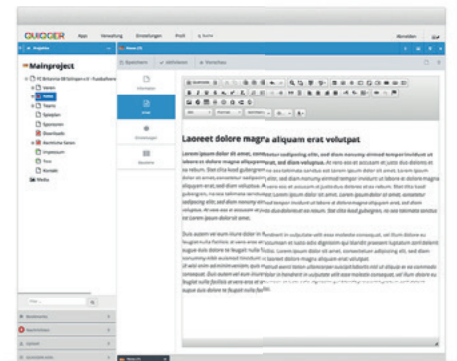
QUICKER Apps Verwaltung Einstellungen Profil Suche Abmelden

Projekte

Mainproject

Verein

News

Teams

Spielplan

Sponsoren

Downloads

Rechtliche Seiten

Impressum

Kontakt

Media

Speichern Abbrechen Vorschau

Information

Inhalt

Einstellungen

Revisions

Laoreet dolore magna aliquam erat volutpat

Lorem ipsum dolor sit amet, consetetur sadipscing elitr, sed diam nonumy eirmod tempor invidunt ut labore et dolore magna aliquyam erat, sed diam voluptua. At vero eos et accusam et justo duo dolores et ea rebum. Stet clita kasd gubergren, no sea takimata sanctus est Lorem ipsum dolor sit amet. Lorem ipsum dolor sit amet, consetetur sadipscing elitr, sed diam nonumy eirmod tempor invidunt ut labore et dolore magna aliquyam erat, sed diam voluptua. At vero eos et accusam et justo duo dolores et ea rebum. Stet clita kasd gubergren, no sea takimata sanctus est Lorem ipsum dolor sit amet. Lorem ipsum dolor sit amet, consetetur sadipscing elitr, sed diam nonumy eirmod tempor invidunt ut labore et dolore magna aliquyam erat, sed diam voluptua. At vero eos et accusam et justo duo dolores et ea rebum. Stet clita kasd gubergren, no sea takimata sanctus est Lorem ipsum dolor sit amet.

Duis autem vel eum iriure dolor in hendrerit in vulputate velit esse molestie consequat, vel illum dolore eu feugiat nulla facilisis at vero eros et accumsan et iusto odio dignissim qui blandit praesent luptatum zzril delenit augue duis dolore te feugait nulla facilisi. Lorem ipsum dolor sit amet, consectetuer adipiscing elit, sed diam nonummy nibh euismod tincidunt ut laoreet dolore magna aliquam erat volutpat.
Ut wisi enim ad minim veniam, quis nostrud exerci tation ullamcorper suscipit lobortis nisl ut aliquip ex ea commodo consequat. Duis autem vel eum iriure dolor in hendrerit in vulputate velit esse molestie consequat, vel illum dolore eu feugiat nulla facilisis at vero eros et accumsan et iusto odio dignissim qui blandit praesent luptatum zzril delenit augue duis dolore te feugait nulla facilisi.